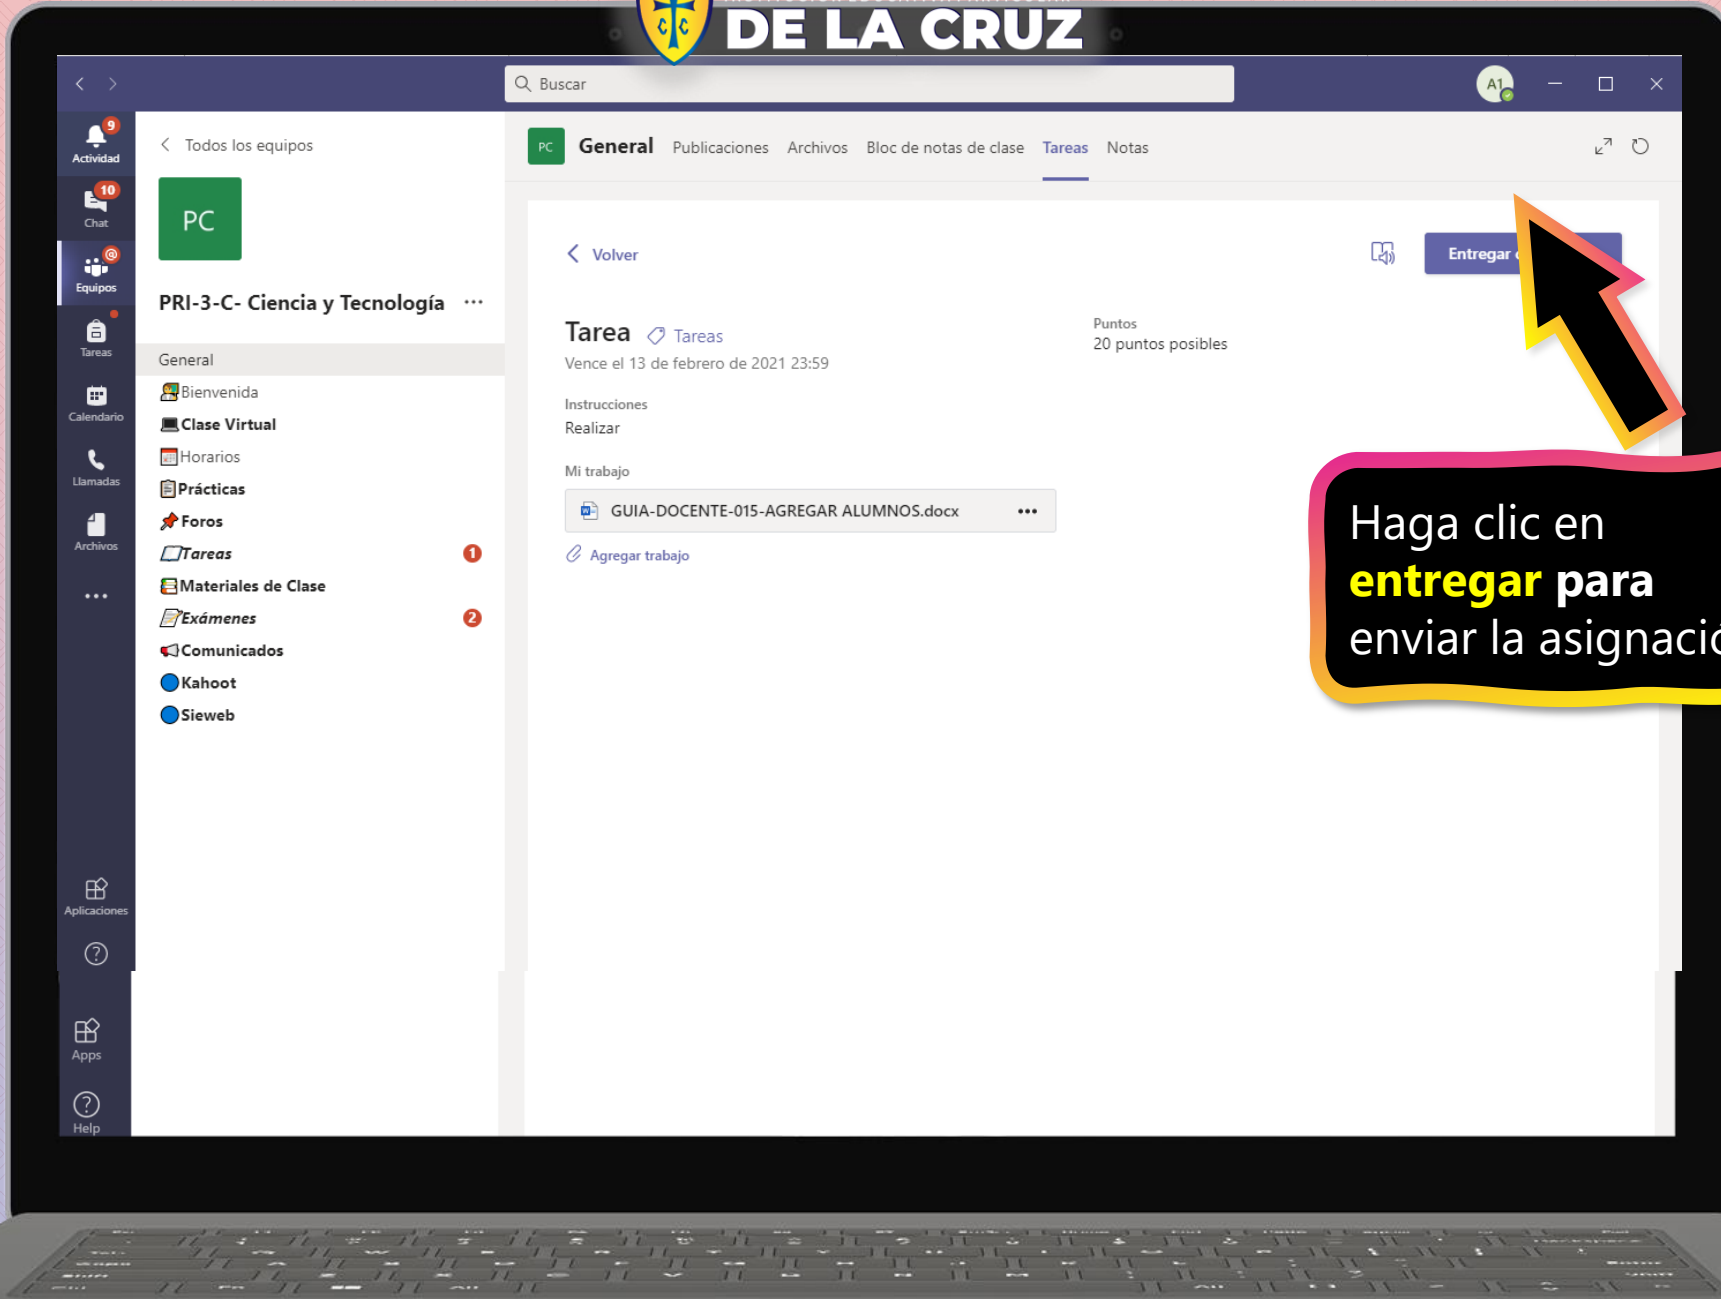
DE LA CRUZ

Buscar

A1

9
Actividad
10
Chat
Equipos
Tareas
Calendario
Llamadas
Archivos
...
Aplicaciones

Apps
Help

Todos los equipos

PC

PRI-3-C- Ciencia y Tecnología ...

General
Bienvenida
Clase Virtual
Horarios
Prácticas
Foros
Tareas 1
Materiales de Clase
Exámenes 2
Comunicados
Kahoot
Sieweb

PC General Publicaciones Archivos Bloc de notas de clase Tareas Notas

Volver

Entregar

Tarea Tareas
Vence el 13 de febrero de 2021 23:59

Puntos
20 puntos posibles

Instrucciones
Realizar

Mi trabajo
GUIA-DOCENTE-015-AGREGAR ALUMNOS.docx ...
Agregar trabajo

Haga clic en **entregar para** enviar la asignació